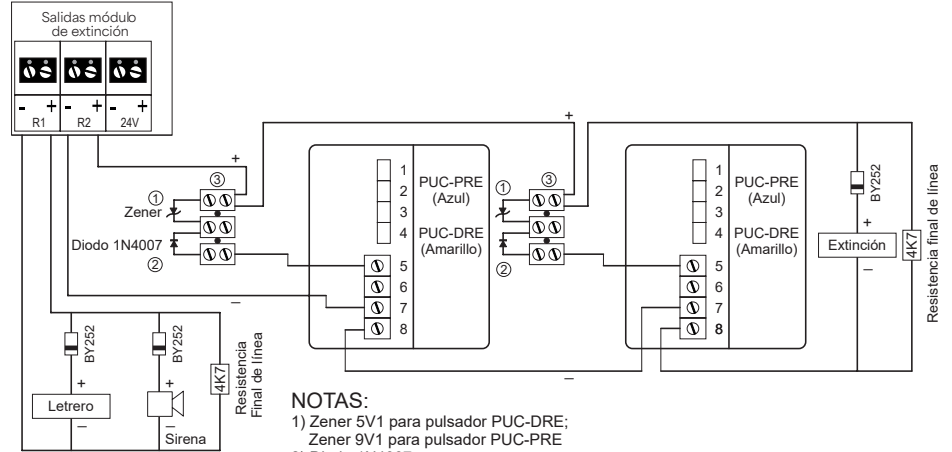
Salidas módulo de extinción

- + - + - +
R1 R2 24V

+
+
③
①
Zener
Diodo 1N4007
②

1
2
3
4
PUC-PRE (Azul)
PUC-DRE (Amarillo)
5
6
7
8

–

①
③
②

1
2
3
4
PUC-PRE (Azul)
PUC-DRE (Amarillo)
5
6
7
8

BY252
+
Extinción
–
4K7
Resistencia final de línea

–

BY252
+
Letrero
–

BY252
+
–
Sirena

4K7
Resistencia Final de línea

NOTAS:
1) Zener 5V1 para pulsador PUC-DRE;
Zener 9V1 para pulsador PUC-PRE
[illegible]